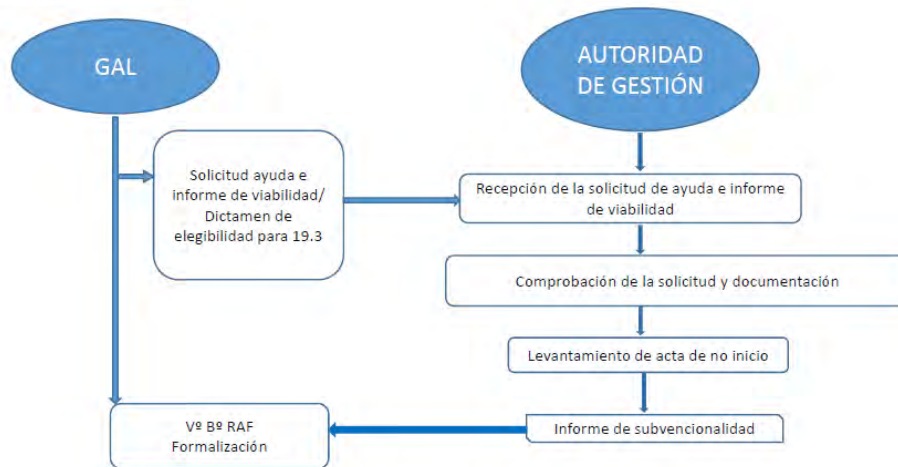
GAL

AUTORIDAD DE GESTIÓN

Solicitud ayuda e informe de viabilidad/ Dictamen de elegibilidad para 19.3

Recepción de la solicitud de ayuda e informe de viabilidad

Comprobación de la solicitud y documentación

Levantamiento de acta de no inicio

Vº Bº RAF Formalización

Informe de subvencionalidad